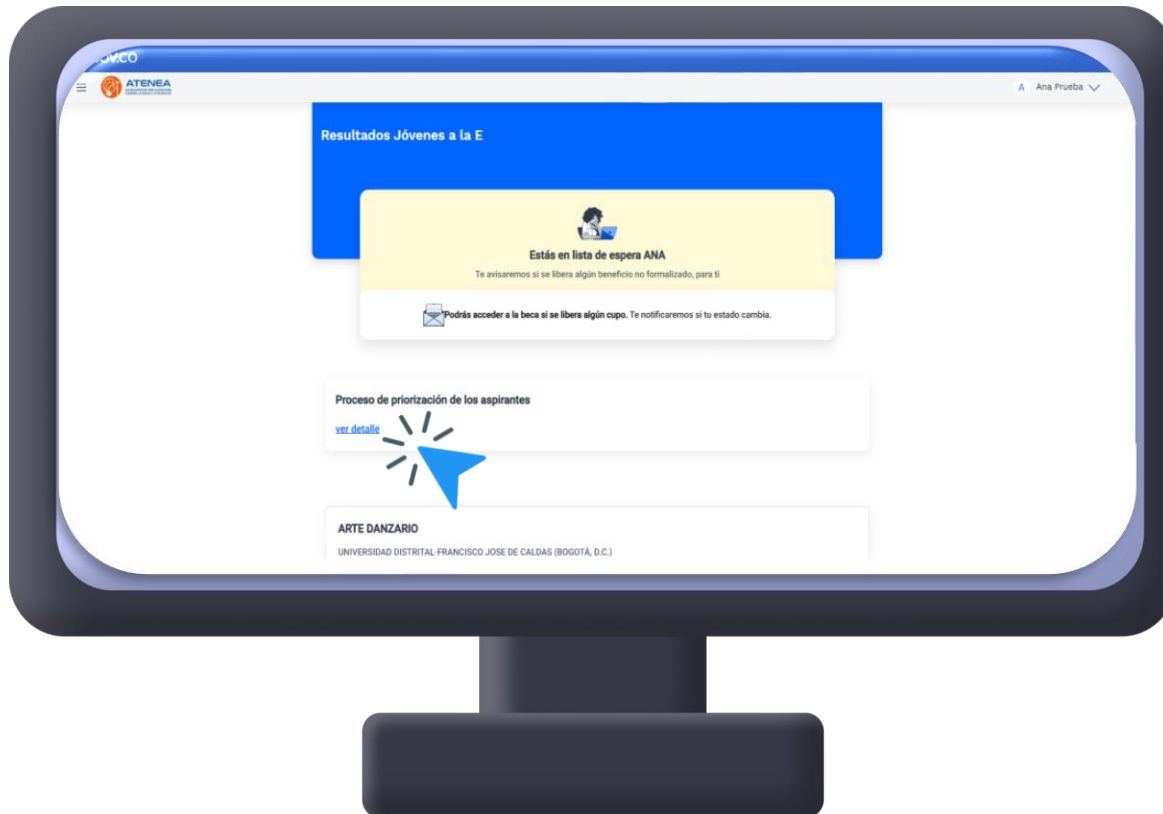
OV.CO

ATENEA

A Ana Prueba

Resultados Jóvenes a la E

Estás en lista de espera ANA

Te avisaremos si se libera algún beneficio no formalizado, para ti

**Podrás acceder a la beca si se libera algún cupo.** Te notificaremos si tu estado cambia.

Proceso de priorización de los aspirantes

ver detalle

ARTE DANZARIO

UNIVERSIDAD DISTRITAL-FRANCISCO JOSE DE CALDAS (BOGOTÁ, D.C.)